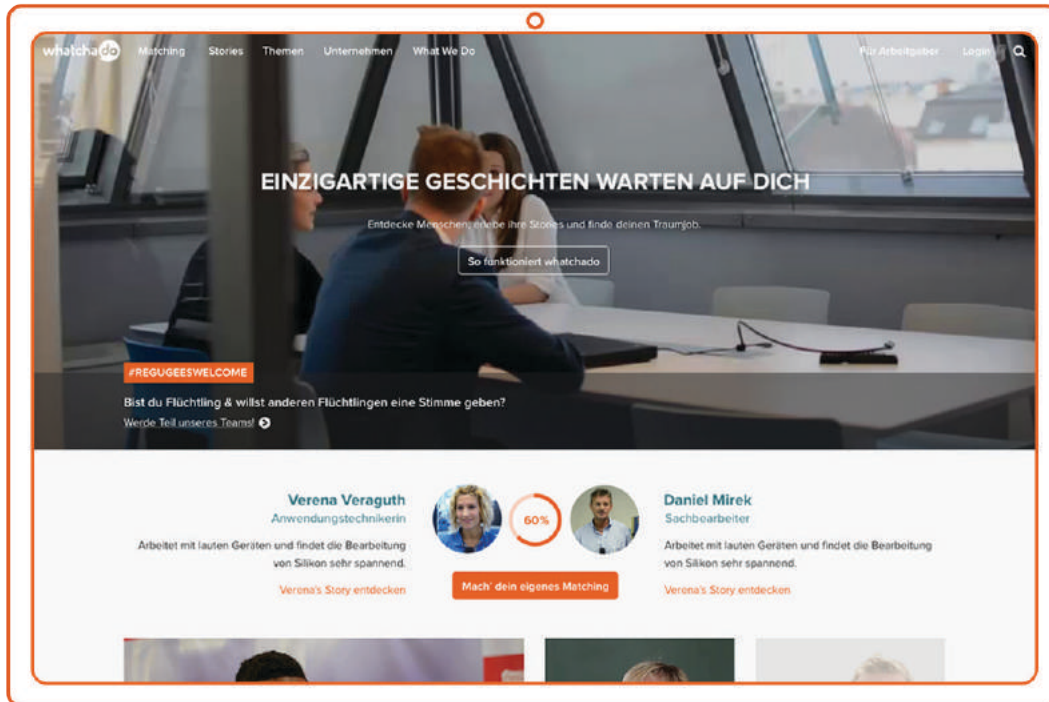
whatchado Matching Stories Themen Unternehmen What We Do Für Arbeitgeber Login

EINZIGARTIGE GESCHICHTEN WARTEN AUF DICH

Entdecke Menschen, erlebe ihre Stories und finde deinen Traumjob.

So funktioniert whatchado

#REFUGEESWELCOME

Bist du Flüchtling & willst anderen Flüchtlingen eine Stimme geben?

Werde Teil unseres Teams!

Verena Veraguth
Anwendungstechnikerin

Arbeitet mit lauten Geräten und findet die Bearbeitung von Silikon sehr spannend.

Verena's Story entdecken

60%

Mach' dein eigenes Matching

Daniel Mirek
Sachbearbeiter

Arbeitet mit lauten Geräten und findet die Bearbeitung von Silikon sehr spannend.

Verena's Story entdecken